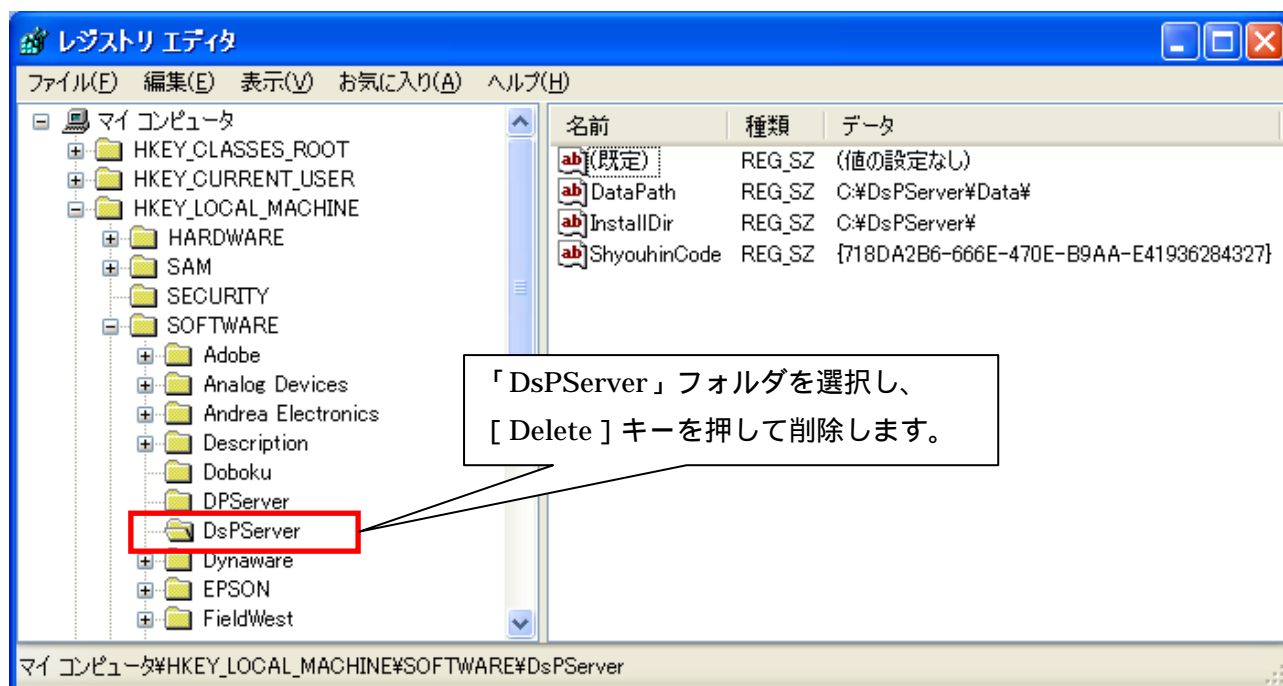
レジストリ エディタ

ファイル(F) 編集(E) 表示(V) お気に入り(A) ヘルプ(H)

マイ コンピュータ
HKEY_CLASSES_ROOT
HKEY_CURRENT_USER
HKEY_LOCAL_MACHINE
HARDWARE
SAM
SECURITY
SOFTWARE
Adobe
Analog Devices
Andrea Electronics
Description
Doboku
DPServer
DsPServer
Dynaware
EPSON
FieldWest

| 名前 | 種類 | データ |
|---|---|---|
| (既定) | REG_SZ | (値の設定なし) |
| DataPath | REG_SZ | C:¥DsPServer¥Data¥ |
| InstallDir | REG_SZ | C:¥DsPServer¥ |
| ShyouhinCode | REG_SZ | {718DA2B6-666E-470E-B9AA-E41936284327} |

「DsPServer」フォルダを選択し、
[ Delete ] キーを押して削除します。

マイ コンピュータ¥HKEY_LOCAL_MACHINE¥SOFTWARE¥DsPServer